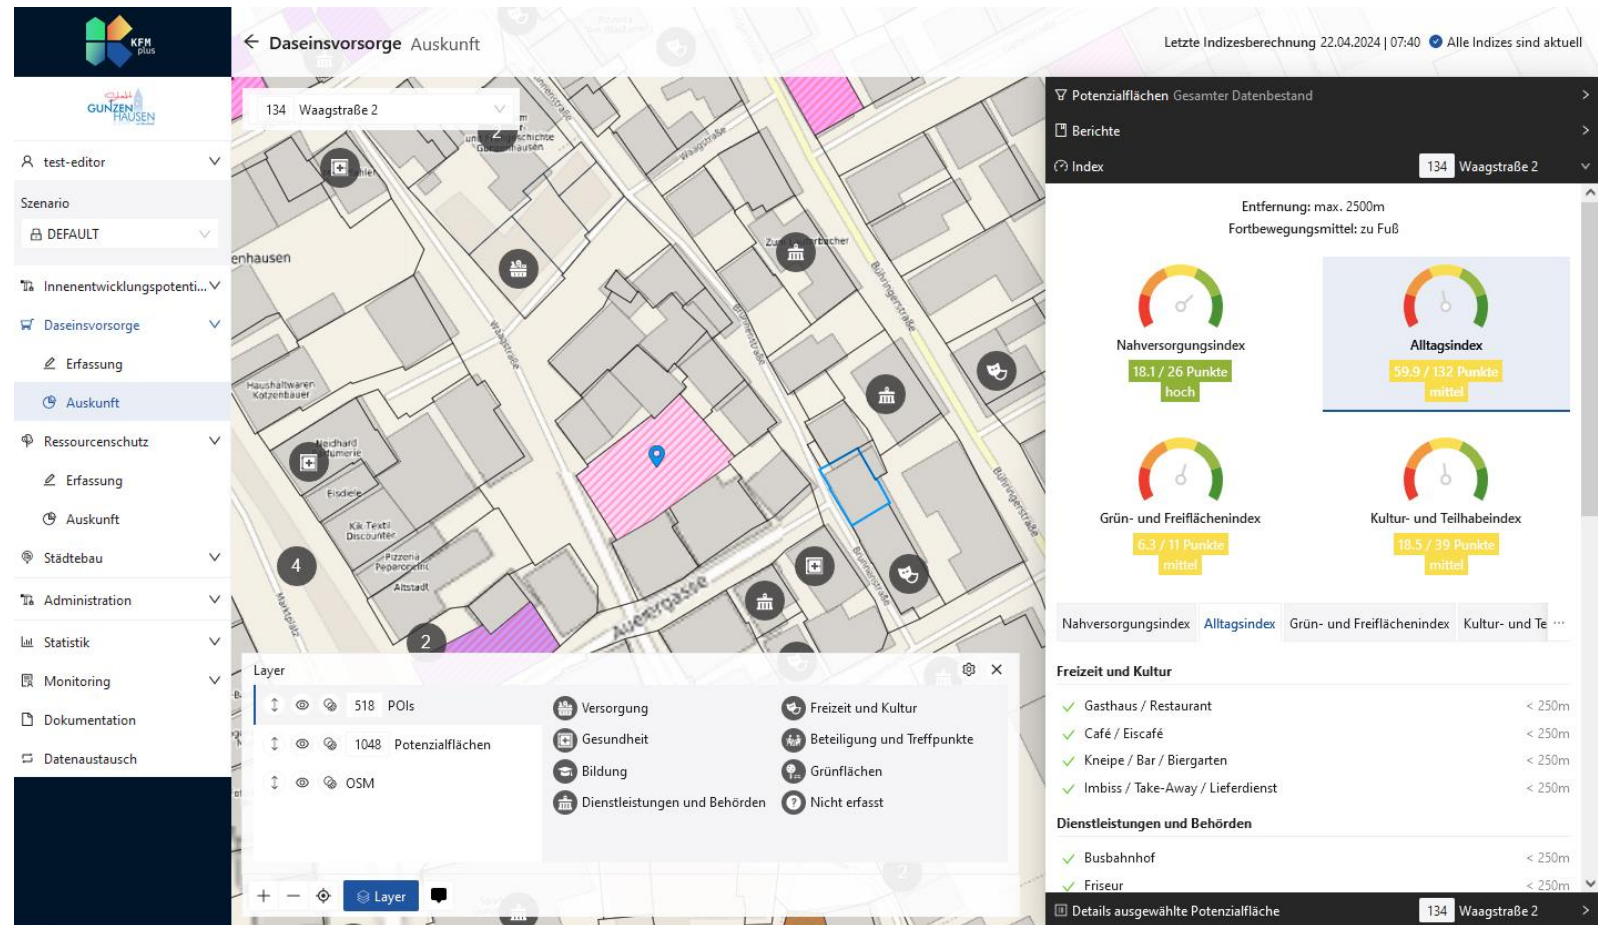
KFM plus

GUNZENHAUSEN

test-editor

Szenario

DEFAULT

Innenentwicklungspotenti...

Daseinsvorsorge

Erfassung

Auskunft

Ressourcenschutz

Erfassung

Auskunft

Städtebau

Administration

Statistik

Monitoring

Dokumentation

Datenaustausch

← Daseinsvorsorge Auskunft

Letzte Indizesberechnung 22.04.2024 | 07:40 Alle Indizes sind aktuell

134 Waagstraße 2

Waagstraße

Brunnenstraße

Bühringerstraße

Auevorgasse

Marktplatz

Haushaltwaren Kotzenbauer

Eisdiele

Kik Textil Discounter

Pizzeria Peperoncino

Altstadt

enhausen

4

2

Layer

518 POIs

1048 Potenzialflächen

OSM

Versorgung

Gesundheit

Bildung

Dienstleistungen und Behörden

Freizeit und Kultur

Beteiligung und Treffpunkte

Grünflächen

Nicht erfasst

+ − Layer

Potenzialflächen Gesamter Datenbestand

Berichte

Index 134 Waagstraße 2

Entfernung: max. 2500m

Fortbewegungsmittel: zu Fuß

Nahversorgungsindex
18.1 / 26 Punkte
hoch

Alltagsindex
59.9 / 132 Punkte
mittel

Grün- und Freiflächenindex
6.3 / 11 Punkte
mittel

Kultur- und Teilhabeindex
18.5 / 39 Punkte
mittel

Nahversorgungsindex | Alltagsindex | Grün- und Freiflächenindex | Kultur- und Te ...

Freizeit und Kultur

Gasthaus / Restaurant < 250m

Café / Eiscafé < 250m

Kneipe / Bar / Biergarten < 250m

Imbiss / Take-Away / Lieferdienst < 250m

Dienstleistungen und Behörden

Busbahnhof < 250m

Friseur < 250m

Details ausgewählte Potenzialfläche 134 Waagstraße 2